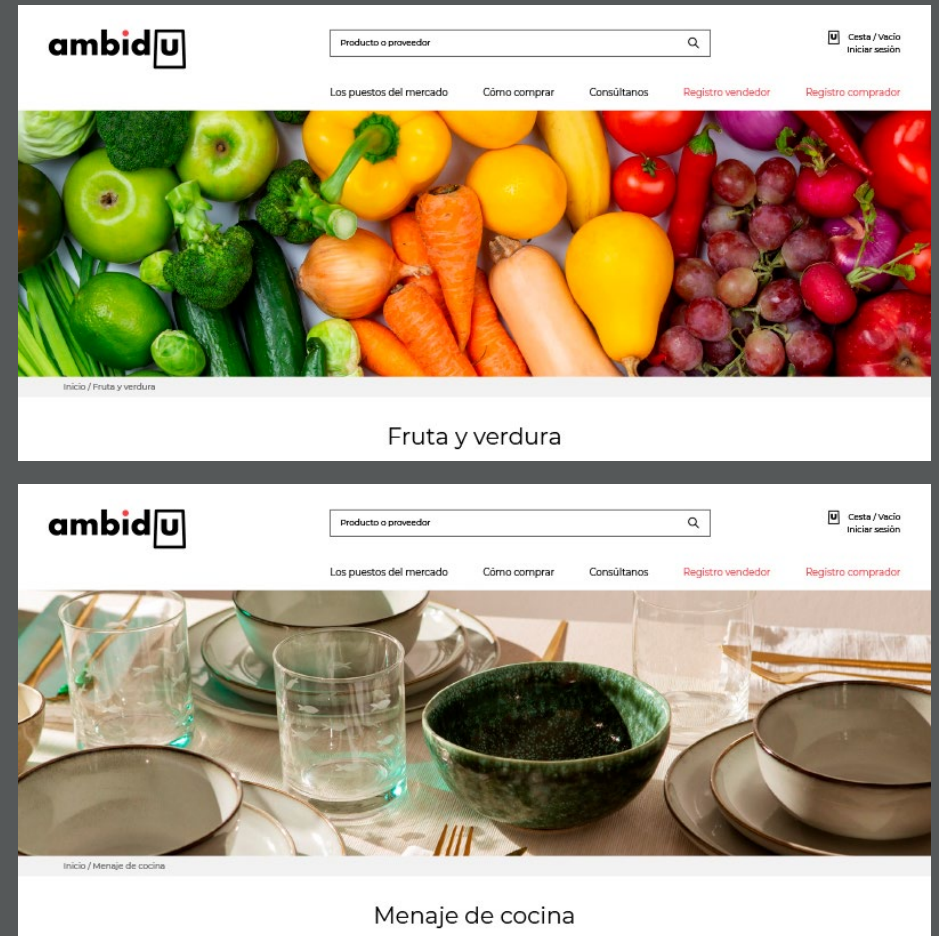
ambidU

Producto o proveedor

Cesta / Vacío
Iniciar sesión

Los puestos del mercado Cómo comprar Consúltanos Registro vendedor Registro comprador

Inicio / Fruta y verdura

Fruta y verdura

ambidU

Producto o proveedor

Cesta / Vacío
Iniciar sesión

Los puestos del mercado Cómo comprar Consúltanos Registro vendedor Registro comprador

Inicio / Menaje de cocina

Menaje de cocina